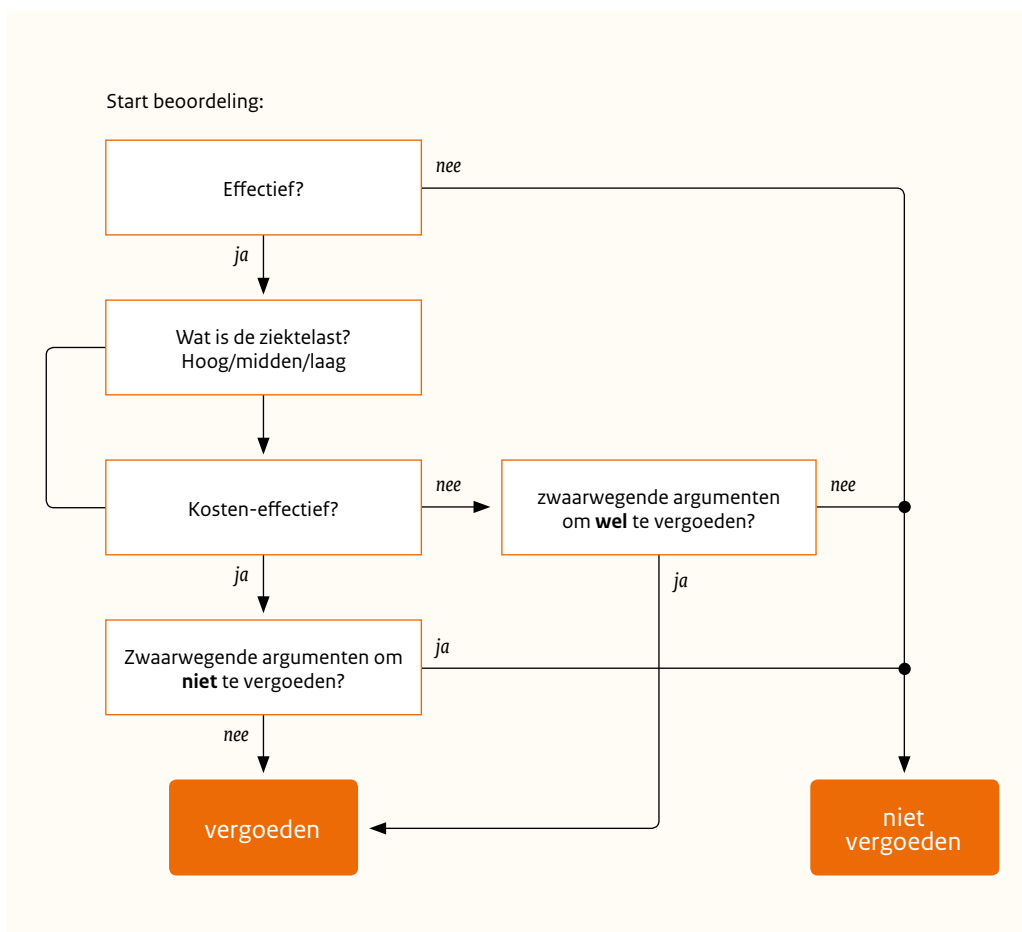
Start beoordeling:

Effectief?

nee

ja

Wat is de ziektelast?
Hoog/midden/laag

Kosten-effectief?

nee

zwaarwegende argumenten om **wel** te vergoeden?

nee

ja

ja

Zwaarwegende argumenten om **niet** te vergoeden?

ja

nee

vergoeden

niet vergoeden